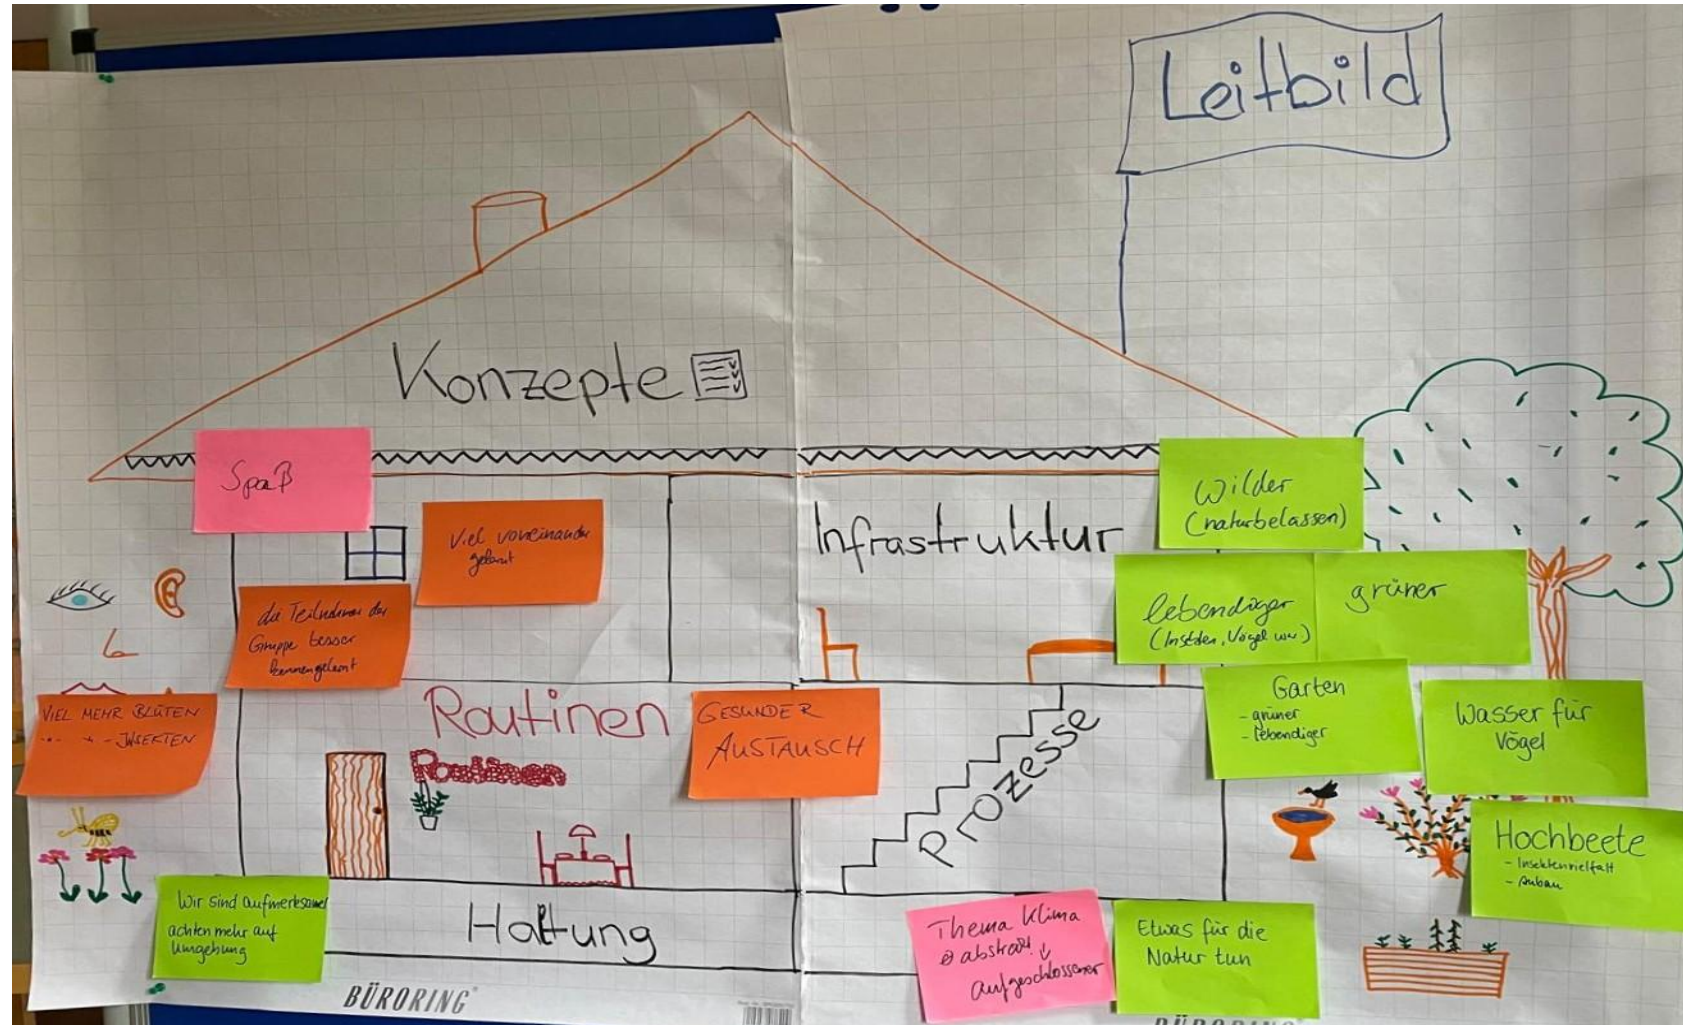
Leitbild

Konzepte

Spaß

Viel voneinander gelernt

die Teilnehmer der Gruppe besser kennengelernt

Infrastruktur

Wilder (naturbelassen)

lebendiger (Insekten, Vögel usw.)

grüner

VIEL MEHR BLÜTEN
-"- -"- INSEKTEN

Routinen

Routinen

GESUNDER AUSTAUSCH

Prozesse

Garten
- grüner
- lebendiger

Wasser für Vögel

Hochbeete
- Insektenvielfalt
- Anbau

Wir sind aufmerksamer achten mehr auf Umgebung

Haltung

Thema Klima
⊘ abstrakt
↓
aufgeschlossener

Etwas für die Natur tun

BÜRORING

BÜRORING